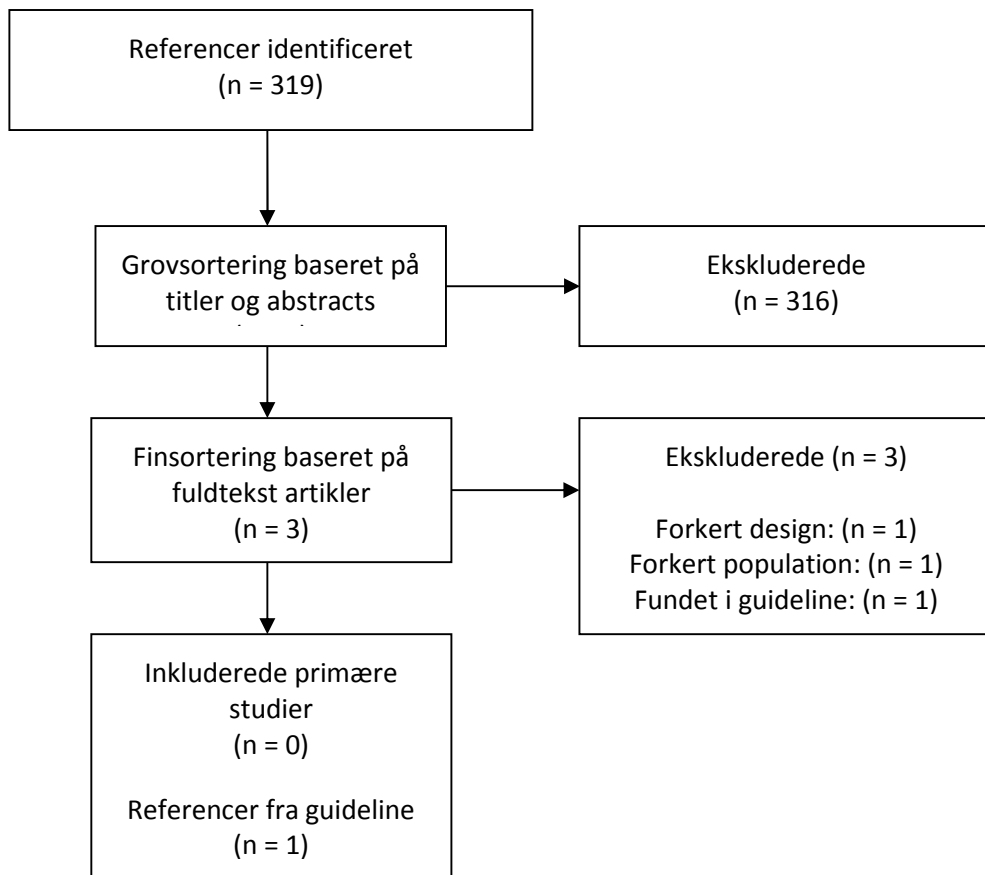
Referencer identificeret
(n = 319)

Grovsortering baseret på titler og abstracts
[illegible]

Ekskluderede
(n = 316)

Finsortering baseret på fuldtekst artikler
(n = 3)

Ekskluderede (n = 3)

Forkert design: (n = 1)
Forkert population: (n = 1)
Fundet i guideline: (n = 1)

Inkluderede primære studier
(n = 0)

Referencer fra guideline
(n = 1)